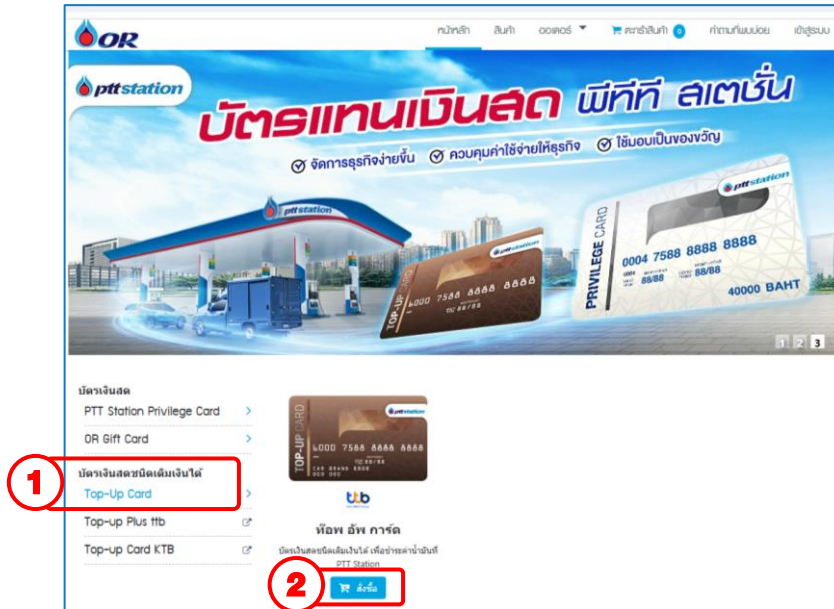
OR

หน้าหลัก สินค้า ออเดอร์ ตะกร้าสินค้า 0 คำถามที่พบบ่อย เข้าสู่ระบบ

pttstation

บัตรแทนเงินสด พีทีที สเตชั่น

จัดการธุรกิจง่ายขึ้น ควบคุมค่าใช้จ่ายให้ธุรกิจ ใช้มอบเป็นของขวัญ

pttstation

PRIVILEGE CARD

0004 7588 8888 8888

88/88 88/88

40000 BAHT

TOP-UP CARD

6000 7588 8888 8888

1 2 3

บัตรเงินสด

PTT Station Privilege Card

OR Gift Card

1

บัตรเงินสดชนิดเติมเงินได้

Top-Up Card

Top-up Plus ttb

Top-up Card KTB

pttstation

TOP-UP CARD

6000 7588 8888 8888

ttb

ท๊อพ อัพ การ์ด

บัตรเงินสดชนิดเติมเงินได้ เพื่อชำระค่าน้ำมันที่ PTT Station

2

สั่งซื้อ